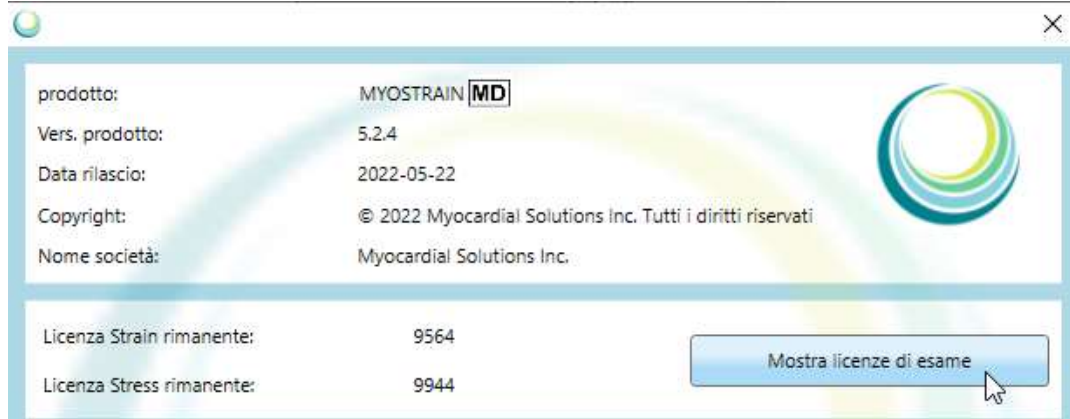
×

prodotto: MYOSTRAIN MD

Vers. prodotto: 5.2.4

Data rilascio: 2022-05-22

Copyright: © 2022 Myocardial Solutions Inc. Tutti i diritti riservati

Nome società: Myocardial Solutions Inc.

Licenza Strain rimanente: 9564

Licenza Stress rimanente: 9944

Mostra licenze di esame